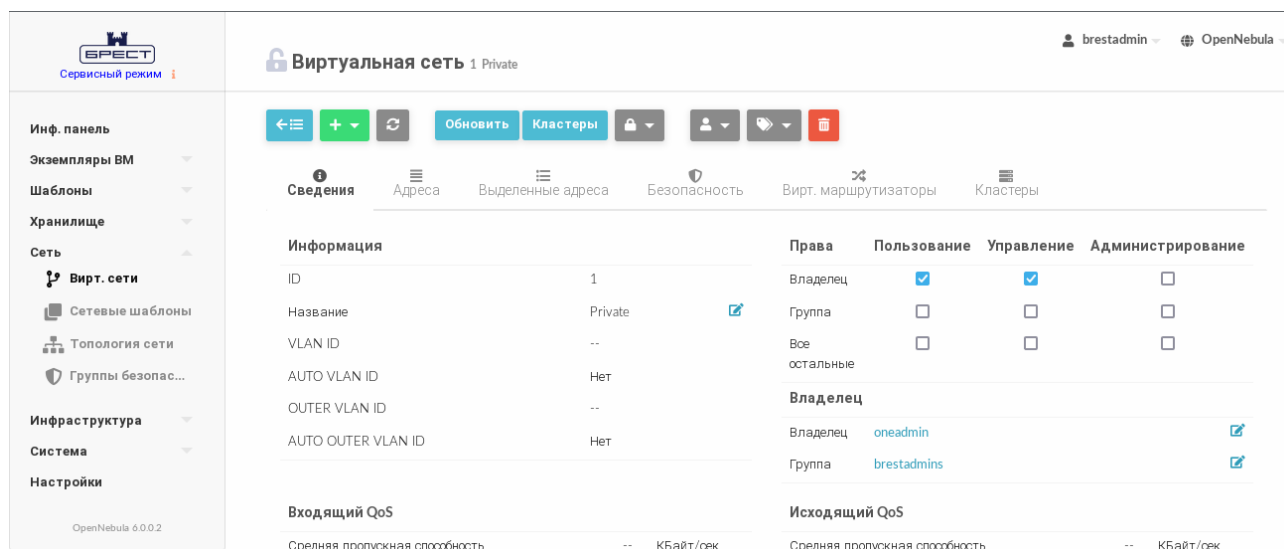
БРЕСТ
Сервисный режим

Инф. панель
Экземпляры ВМ
Шаблоны
Хранилище
Сеть
Вирт. сети
Сетевые шаблоны
Топология сети
Группы безопас...
Инфраструктура
Система
Настройки

OpenNebula 6.0.0.2

Виртуальная сеть 1 Private

brestadmin OpenNebula

Обновить Кластеры

Сведения Адреса Выделенные адреса Безопасность Вирт. маршрутизаторы Кластеры

| Информация | |
|---|---|
| ID | 1 |
| Название | Private |
| VLAN ID | -- |
| AUTO VLAN ID | Нет |
| OUTER VLAN ID | -- |
| AUTO OUTER VLAN ID | Нет |

| Права | Пользование | Управление | Администрирование |
|---|---|---|---|
| Владелец | ☑ | ☑ | ☐ |
| Группа | ☐ | ☐ | ☐ |
| Все остальные | ☐ | ☐ | ☐ |

| Владелец | |
|---|---|
| Владелец | oneadmin |
| Группа | brestadmins |

Входящий QoS
Средняя пропускная способность -- КБайт/сек

Исходящий QoS
Средняя пропускная способность -- КБайт/сек